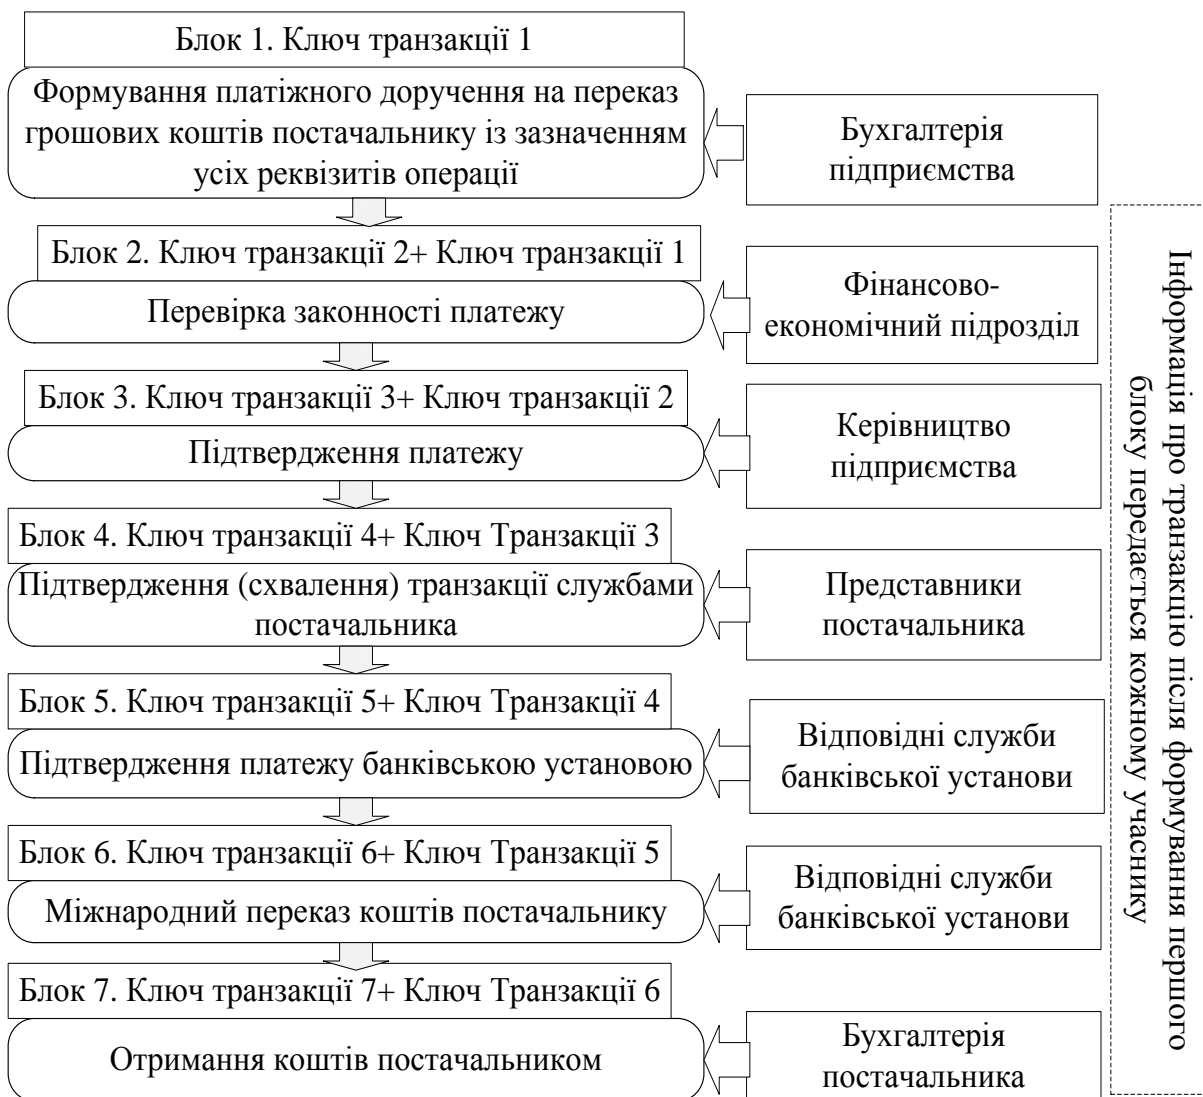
Блок 1. Ключ транзакції 1

Формування платіжного доручення на переказ грошових коштів постачальнику із зазначенням усіх реквізитів операції

Бухгалтерія підприємства

Блок 2. Ключ транзакції 2+ Ключ транзакції 1

Перевірка законності платежу

Фінансово-економічний підрозділ

Блок 3. Ключ транзакції 3+ Ключ транзакції 2

Підтвердження платежу

Керівництво підприємства

Блок 4. Ключ транзакції 4+ Ключ Транзакції 3

Підтвердження (схвалення) транзакції службами постачальника

Представники постачальника

Блок 5. Ключ транзакції 5+ Ключ Транзакції 4

Підтвердження платежу банківською установою

Відповідні служби банківської установи

Блок 6. Ключ транзакції 6+ Ключ Транзакції 5

Міжнародний переказ коштів постачальнику

Відповідні служби банківської установи

Блок 7. Ключ транзакції 7+ Ключ Транзакції 6

Отримання коштів постачальником

Бухгалтерія постачальника

Інформація про транзакцію після формування першого блоку передається кожному учаснику